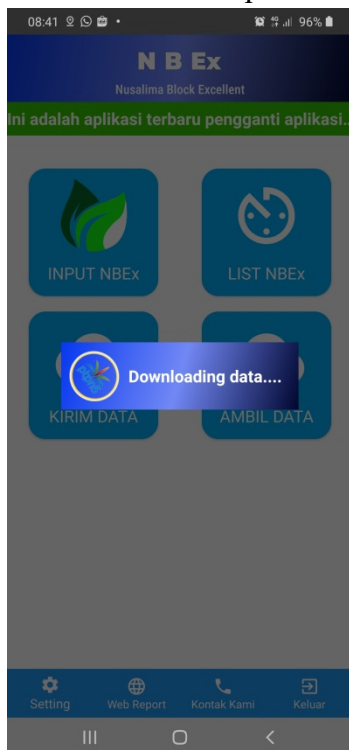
08:41 96%

N B Ex
Nusalima Block Excellent

Ini adalah aplikasi terbaru pengganti aplikasi..

INPUT NBEx

LIST NBEx

KIRIM DATA

AMBIL DATA

Downloading data....

Setting
Web Report
Kontak Kami
Keluar